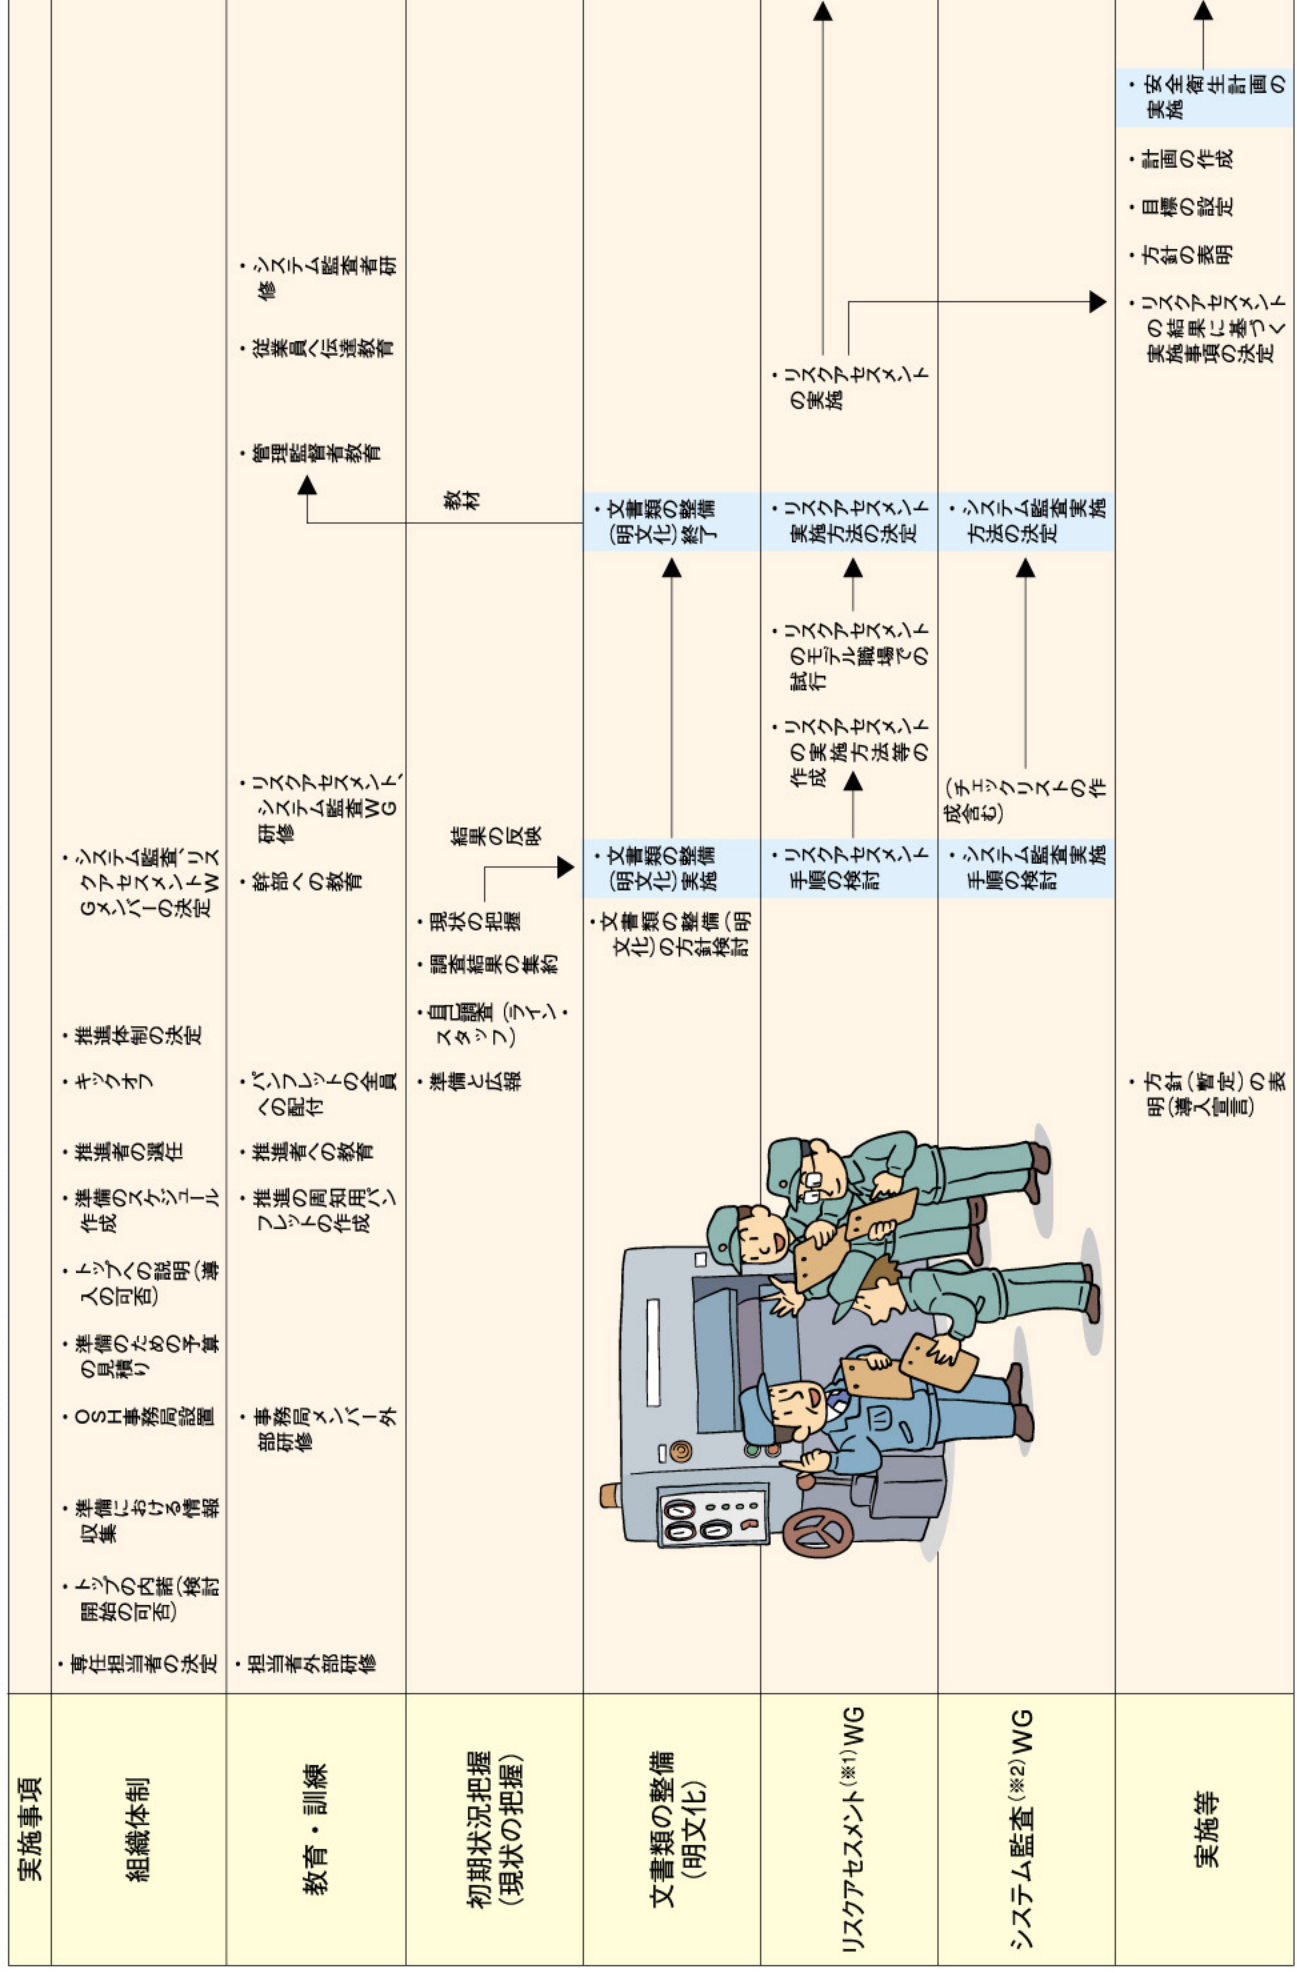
| 実施事項 | |
|---|---|
| 組織体制 | ・専任担当者の決定 ・トップの内諾（検討開始の可否） ・準備における情報収集 ・OSH事務局設置 ・準備のための予算の見積り ・トップへの説明（導入の可否） ・準備のスケジュール作成 ・推進者の選任 ・キックオフ ・推進体制の決定 ・システム監査、リスクアセスメントWGメンバーの決定 |
| 教育・訓練 | ・担当者外部研修 ・事務局メンバー外部研修 ・推進の周知用パンフレットの作成 ・推進者への教育 ・パンフレットの全員への配付 ・幹部への教育 ・リスクアセスメント、システム監査WG研修 ・管理監督者教育 ・従業員へ伝達教育 ・システム監査者研修 |
| 初期状況把握（現状の把握） | ・準備と広報 ・自己調査（ライン・スタッフ） ・調査結果の集約 ・現状の把握 結果の反映 教材 |
| 文書類の整備（明文化） | ・文書類の整備（明文化）の方針検討 ・文書類の整備（明文化）実施 ・文書類の整備（明文化）終了 |
| リスクアセスメント（※1）WG | ・リスクアセスメント手順の検討 ・リスクアセスメントの実施方法等の作成 ・リスクアセスメントのモデル職場での試行 ・リスクアセスメント実施方法の決定 ・リスクアセスメントの実施 |
| システム監査（※2）WG | ・システム監査実施手順の検討 （チェックリストの作成含む） ・システム監査実施方法の決定 |
| 実施等 | ・方針（暫定）の表明（導入宣言） ・リスクアセスメントの結果に基づく実施事項の決定 ・方針の表明 ・目標の設定 ・計画の作成 ・安全衛生計画の実施 |